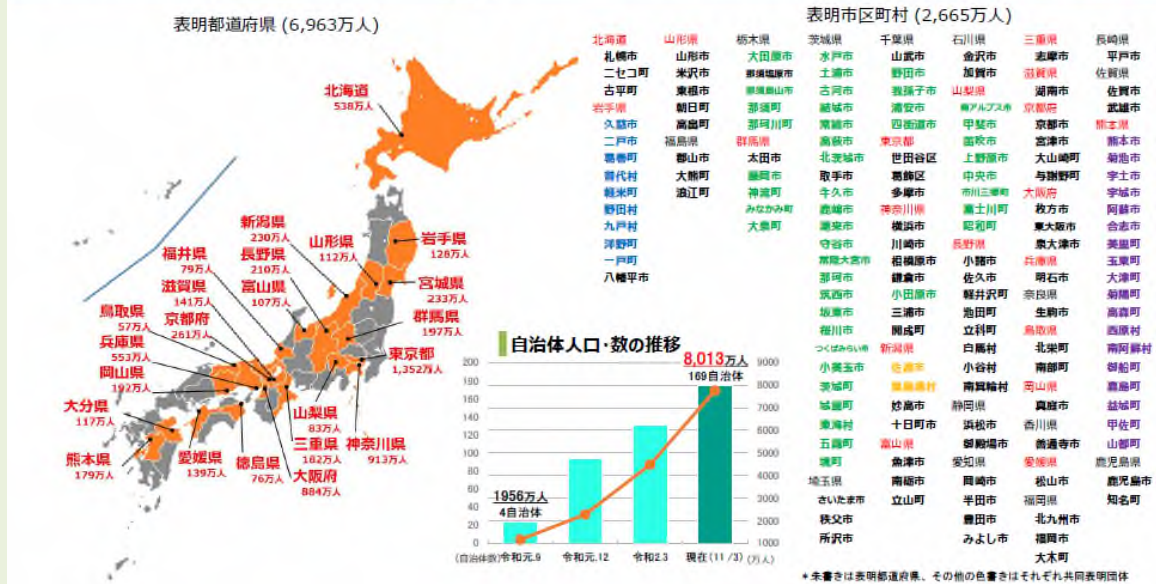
表明都道府県 (6,963万人)

北海道 538万人
岩手県 128万人
新潟県 230万人
山形県 112万人
宮城県 233万人
福井県 79万人
長野県 210万人
富山県 107万人
群馬県 197万人
滋賀県 141万人
京都府 261万人
鳥取県 57万人
東京都 1,352万人
兵庫県 553万人
岡山県 192万人
山梨県 83万人
大分県 117万人
三重県 182万人
神奈川県 913万人
熊本県 179万人
愛媛県 139万人
徳島県 76万人
大阪府 884万人

自治体人口・数の推移
8,013万人
169自治体
1956万人
4自治体
(自治体数) 令和元.9 令和元.12 令和2.3 現在(11/3) (万人)
200 180 160 140 120 100 80 60 40 20 0
9000 8000 7000 6000 5000 4000 3000 2000 1000 0

表明市区町村 (2,665万人)

北海道 札幌市 ニセコ町 古平町 岩手県 久慈市 二戸市 葛巻町 普代村 軽米町 野田村 九戸村 洋野町 一戸町 八幡平市
山形県 山形市 米沢市 東根市 朝日町 高畠町 福島県 郡山市 大熊町 浪江町
栃木県 大田原市 那須塩原市 那須烏山市 那須町 那珂川町 群馬県 太田市 藤岡市 神流町 みなかみ町 大泉町
茨城県 水戸市 土浦市 古河市 結城市 常総市 高萩市 北茨城市 取手市 牛久市 鹿嶋市 潮来市 守谷市 常陸大宮市 那珂市 筑西市 坂東市 稲川市 つくばみらい市 小美玉市 茨城町 城里町 東海村 五霞町 境町 埼玉県 さいたま市 秩父市 所沢市
千葉県 山武市 野田市 我孫子市 浦安市 四街道市 東京都 世田谷区 葛飾区 多摩市 神奈川県 横浜市 川崎市 相模原市 鎌倉市 小田原市 三浦市 開成町 新潟県 佐渡市 関川村 粟島浦村 妙高市 十日町市 富山県 魚津市 南砺市 立山町
石川県 金沢市 加賀市 山梨県 南アルプス市 甲斐市 笛吹市 上野原市 中央市 市川三郷町 富士川町 昭和町 長野県 小諸市 佐久市 軽井沢町 池田町 立科町 白馬村 小谷村 南箕輪村 静岡県 浜松市 御殿場市 愛知県 岡崎市 半田市 豊田市 みよし市
三重県 志摩市 滋賀県 湖南市 京都府 京都市 宮津市 大山崎町 与謝野町 大阪府 枚方市 東大阪市 泉大津市 兵庫県 明石市 奈良県 生駒市 鳥取県 北栄町 南部町 岡山県 真庭市 香川県 善通寺市 愛媛県 松山市 福岡県 北九州市 福岡市 大木町
長崎県 平戸市 佐賀県 佐賀市 武雄市 熊本県 熊本市 菊池市 宇土市 宇城市 阿蘇市 合志市 美里町 玉東町 大津町 菊陽町 高森町 西原村 南阿蘇村 御船町 嘉島町 益城町 甲佐町 山都町 鹿児島県 鹿児島市 知名町

＊朱書きは表明都道府県、その他の色書きはそれぞれ共同表明団体